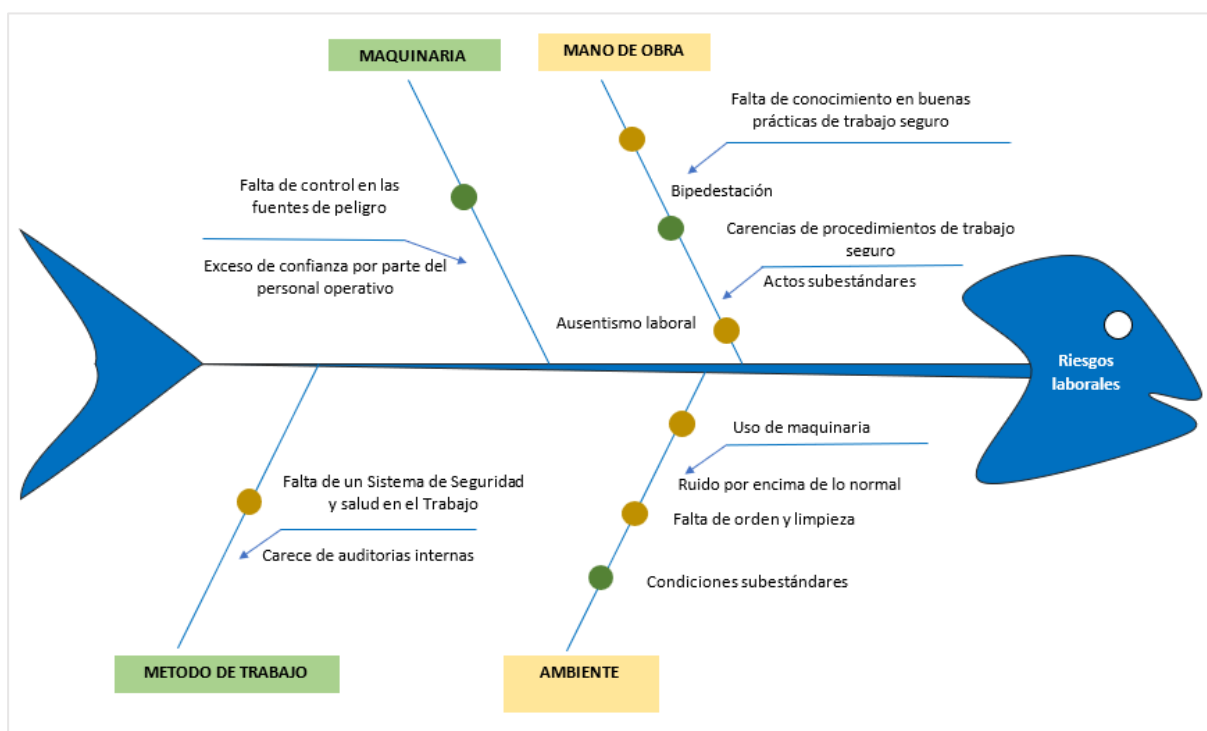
MAQUINARIA

MANO DE OBRA

Falta de conocimiento en buenas prácticas de trabajo seguro

Falta de control en las fuentes de peligro

Bipedestación

Carencias de procedimientos de trabajo seguro

Exceso de confianza por parte del personal operativo

Actos subestándares

Ausentismo laboral

Riesgos laborales

Uso de maquinaria

Ruido por encima de lo normal

Falta de un Sistema de Seguridad y salud en el Trabajo

Falta de orden y limpieza

Carece de auditorias internas

Condiciones subestándares

METODO DE TRABAJO

AMBIENTE